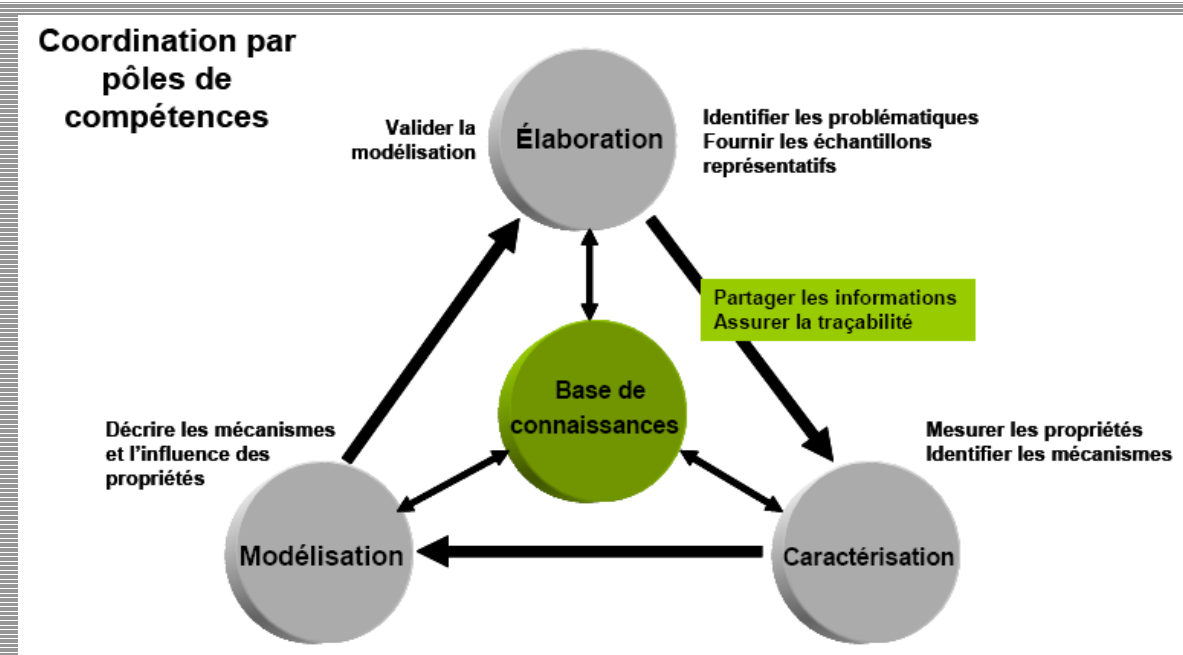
Coordination par pôles de compétences

Valider la modélisation

Élaboration

Identifier les problématiques
Fournir les échantillons représentatifs

Partager les informations
Assurer la traçabilité

Base de connaissances

Décrire les mécanismes et l'influence des propriétés

Mesurer les propriétés
Identifier les mécanismes

Modélisation

Caractérisation